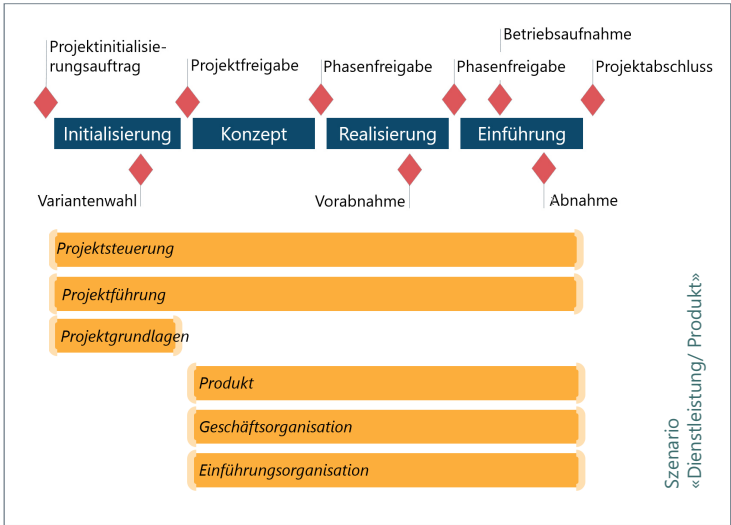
Projektinitialisierungsauftrag

Projektfreigabe

Phasenfreigabe

Betriebsaufnahme

Phasenfreigabe

Projektabschluss

Initialisierung

Konzept

Realisierung

Einführung

Variantenwahl

Vorabnahme

Abnahme

Projektsteuerung

Projektführung

Projektgrundlagen

Produkt

Geschäftsorganisation

Einführungsorganisation

Szenario «Dienstleistung/ Produkt»